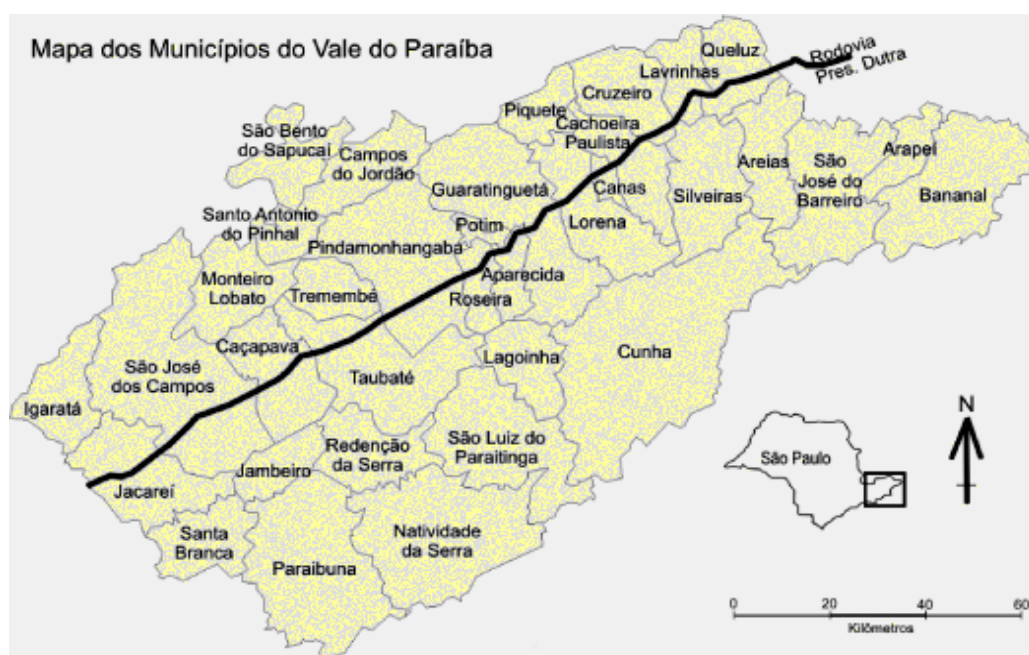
Mapa dos Municípios do Vale do Paraíba

Rodovia Pres. Dutra

Queluz
Lavrinhas
Cruzeiro
Piquete
Cachoeira Paulista
São Bento do Sapucaí
Campos do Jordão
Areias
São José do Barreiro
Arapeí
Bananal
Guaratinguetá
Canas
Silveiras
Santo Antonio do Pinhal
Potim
Lorena
Pindamonhangaba
Aparecida
Monteiro Lobato
Tremembé
Roseira
Caçapava
Lagoinha
Cunha
São José dos Campos
Taubaté
Igaratá
Redenção da Serra
São Luiz do Paraitinga
Jambeiro
Jacareí
Santa Branca
Natividade da Serra
Paraibuna

São Paulo
N

0
20
40
60
Kilômetros